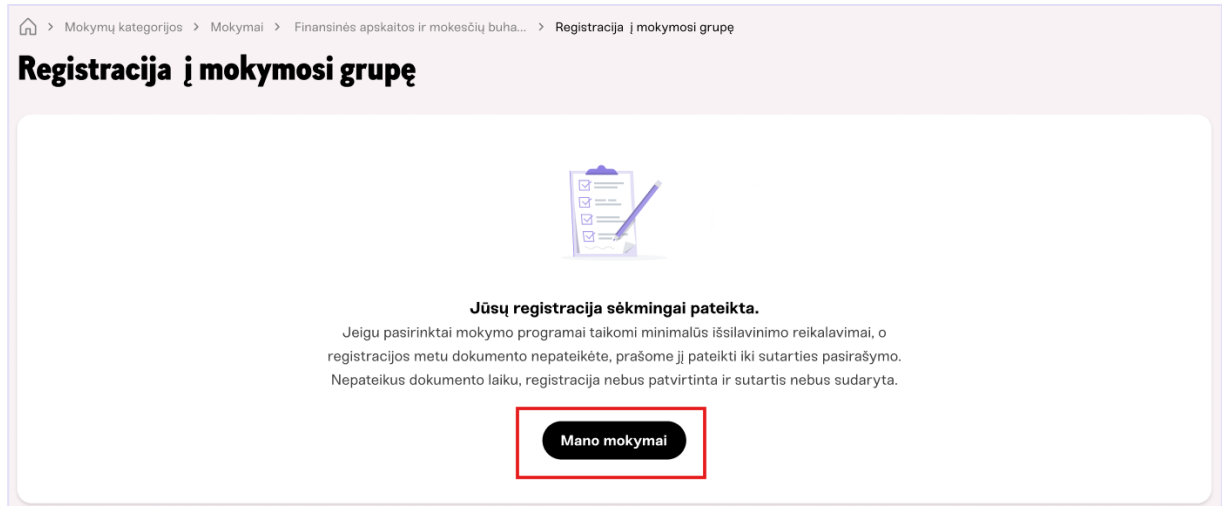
> Mokymų kategorijos > Mokymai > Finansinės apskaitos ir mokesčių buha... > Registracija į mokymosi grupę

Registracija į mokymosi grupę

Jūsų registracija sėkmingai pateikta.

Jeigu pasirinktai mokymo programai taikomi minimalūs išsilavinimo reikalavimai, o registracijos metu dokumento nepateikėte, prašome jį pateikti iki sutarties pasirašymo. Nepateikus dokumento laiku, registracija nebus patvirtinta ir sutartis nebus sudaryta.

Mano mokymai